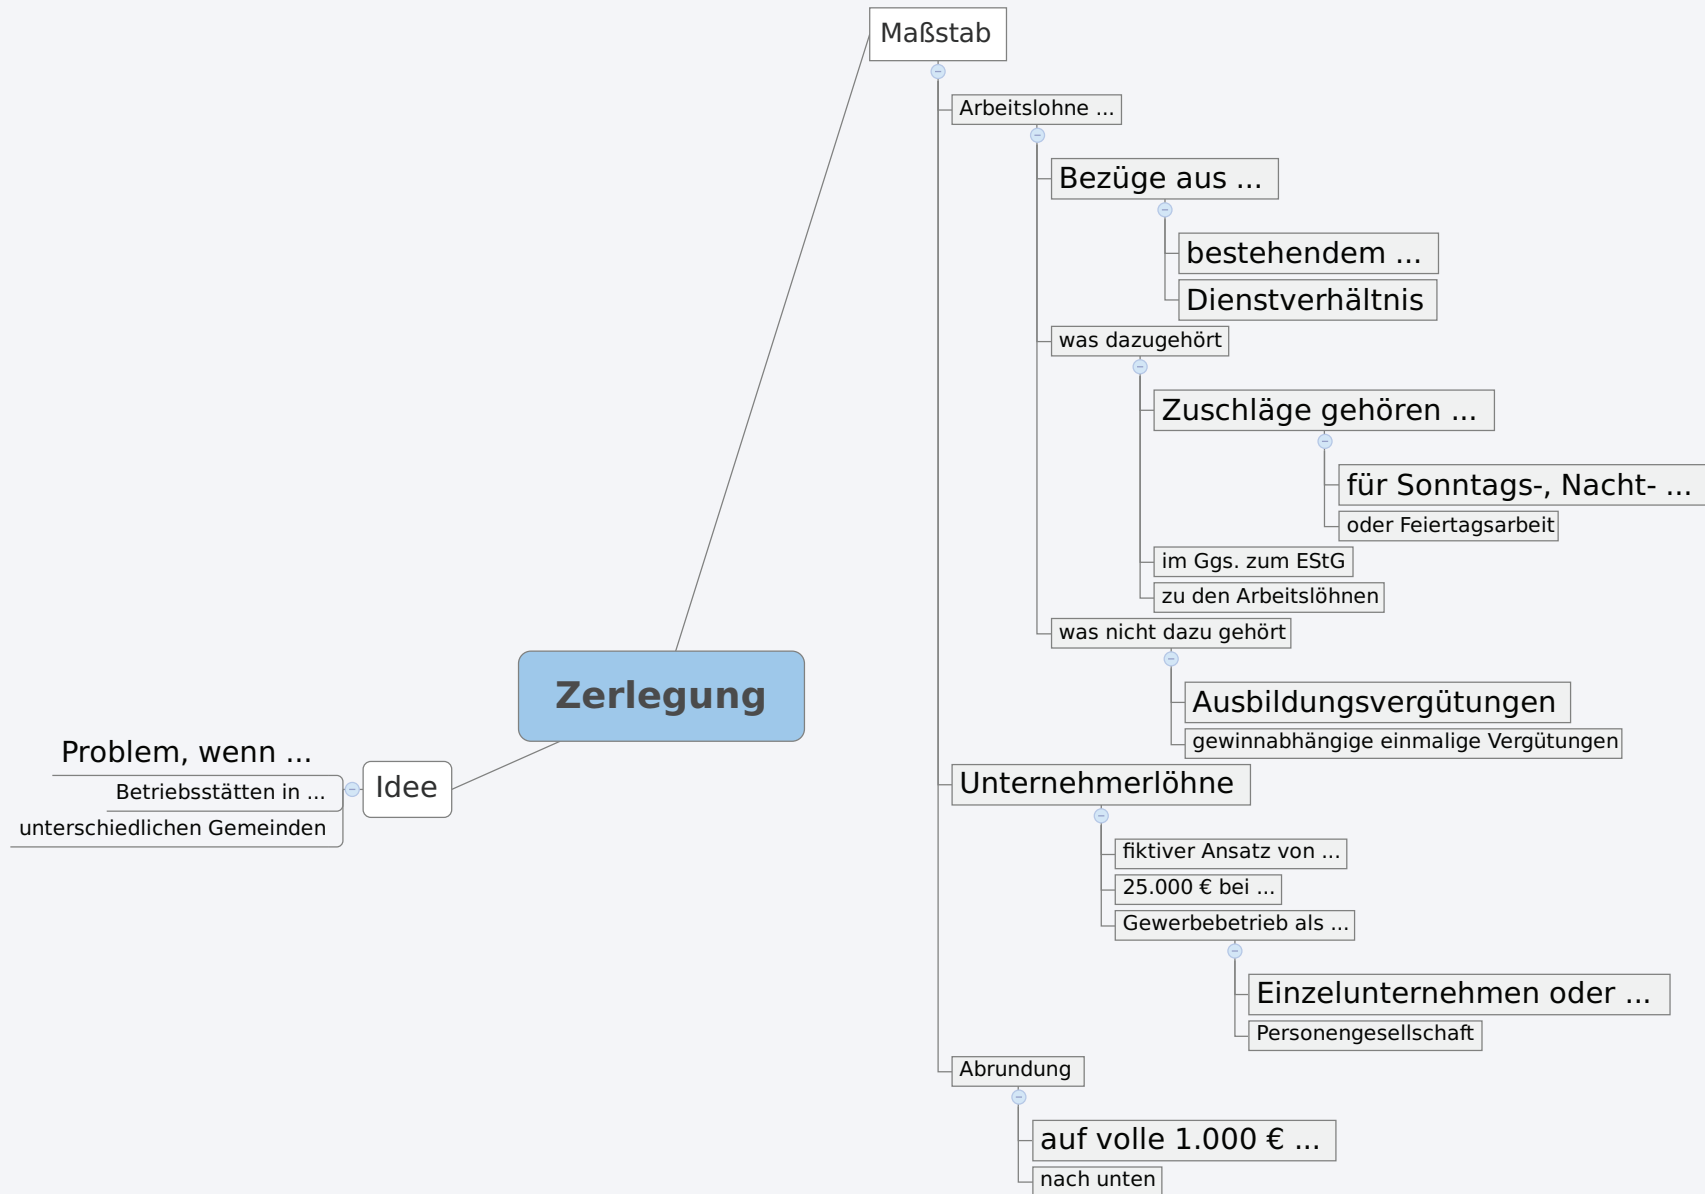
Maßstab

Arbeitslohne ...

Bezüge aus ...

bestehendem ...

Dienstverhältnis

was dazugehört

Zuschläge gehören ...

für Sonntags-, Nacht- ...

oder Feiertagsarbeit

im Ggs. zum EStG

zu den Arbeitslöhnen

was nicht dazu gehört

Ausbildungsvergütungen

gewinnabhängige einmalige Vergütungen

Unternehmerlöhne

fiktiver Ansatz von ...

25.000 € bei ...

Gewerbebetrieb als ...

Einzelunternehmen oder ...

Personengesellschaft

Abrundung

auf volle 1.000 € ...

nach unten

Zerlegung

Idee

Problem, wenn ...

Betriebsstätten in ...

unterschiedlichen Gemeinden